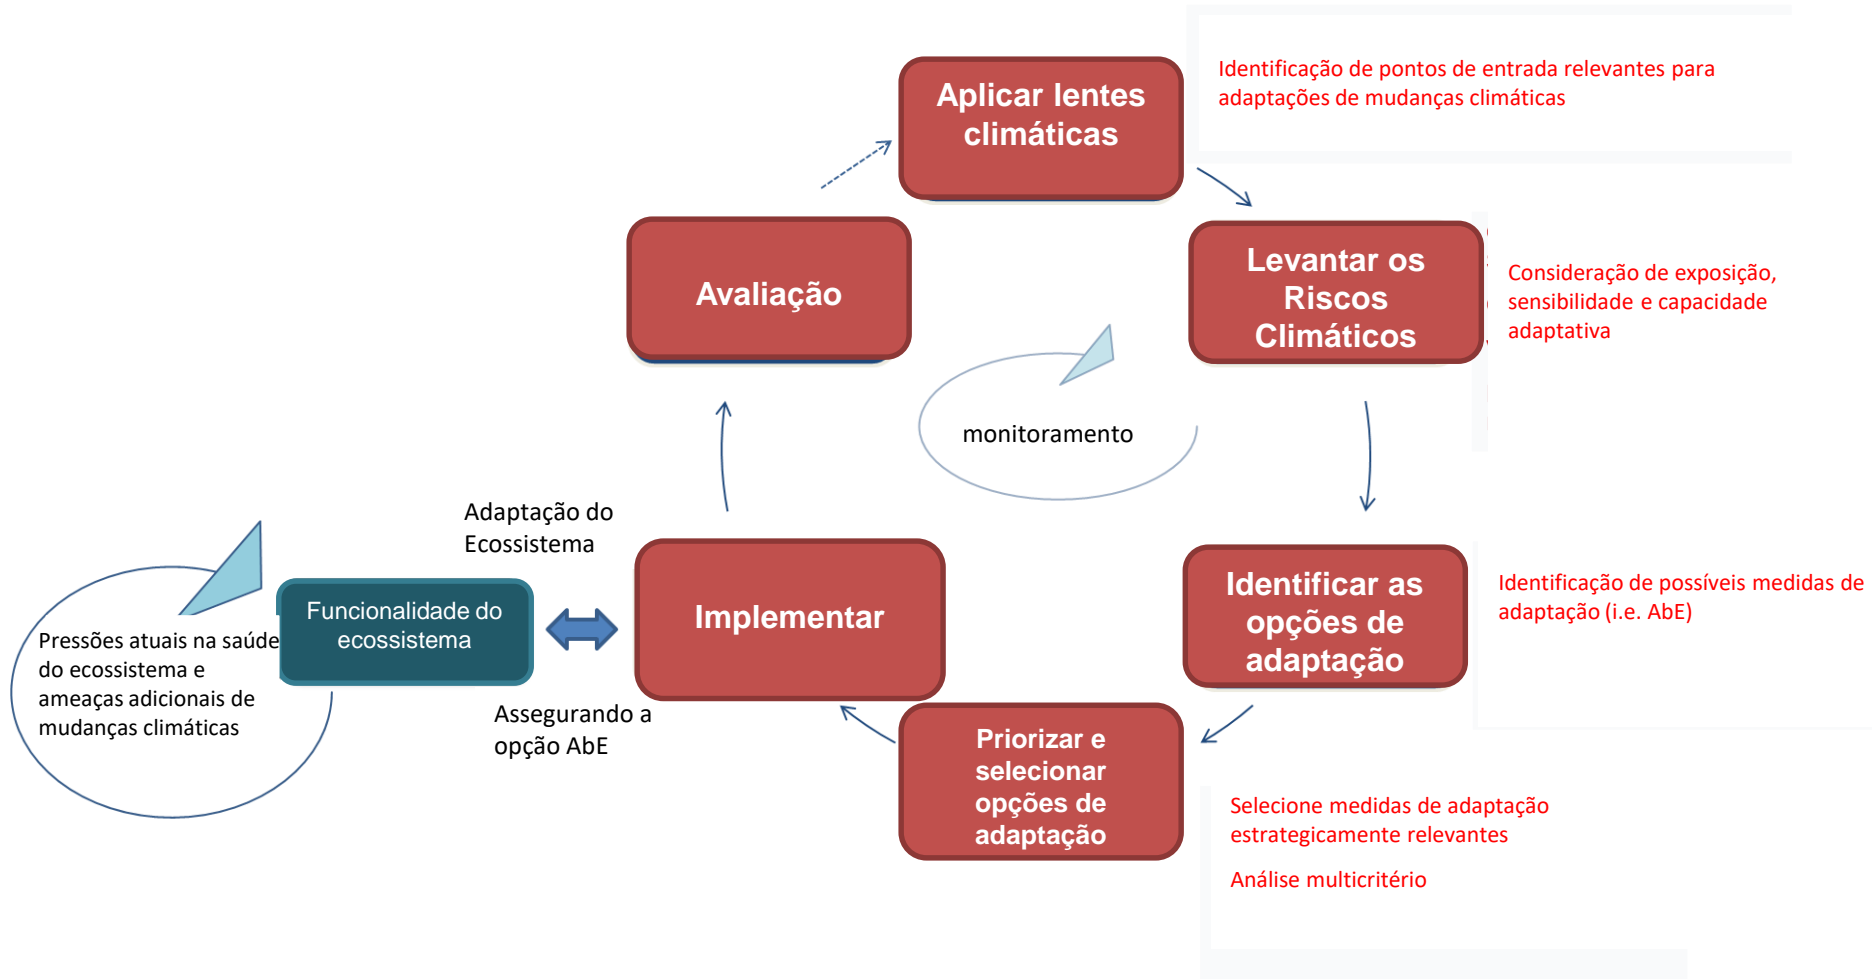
Aplicar lentes climáticas

Identificação de pontos de entrada relevantes para adaptações de mudanças climáticas

Avaliação

Levantar os Riscos Climáticos

Consideração de exposição, sensibilidade e capacidade adaptativa

monitoramento

Adaptação do Ecossistema

Pressões atuais na saúde do ecossistema e ameaças adicionais de mudanças climáticas

Funcionalidade do ecossistema

Implementar

Identificar as opções de adaptação

Identificação de possíveis medidas de adaptação (i.e. AbE)

Assegurando a opção AbE

Priorizar e selecionar opções de adaptação

Selecione medidas de adaptação estrategicamente relevantes

Análise multicritério